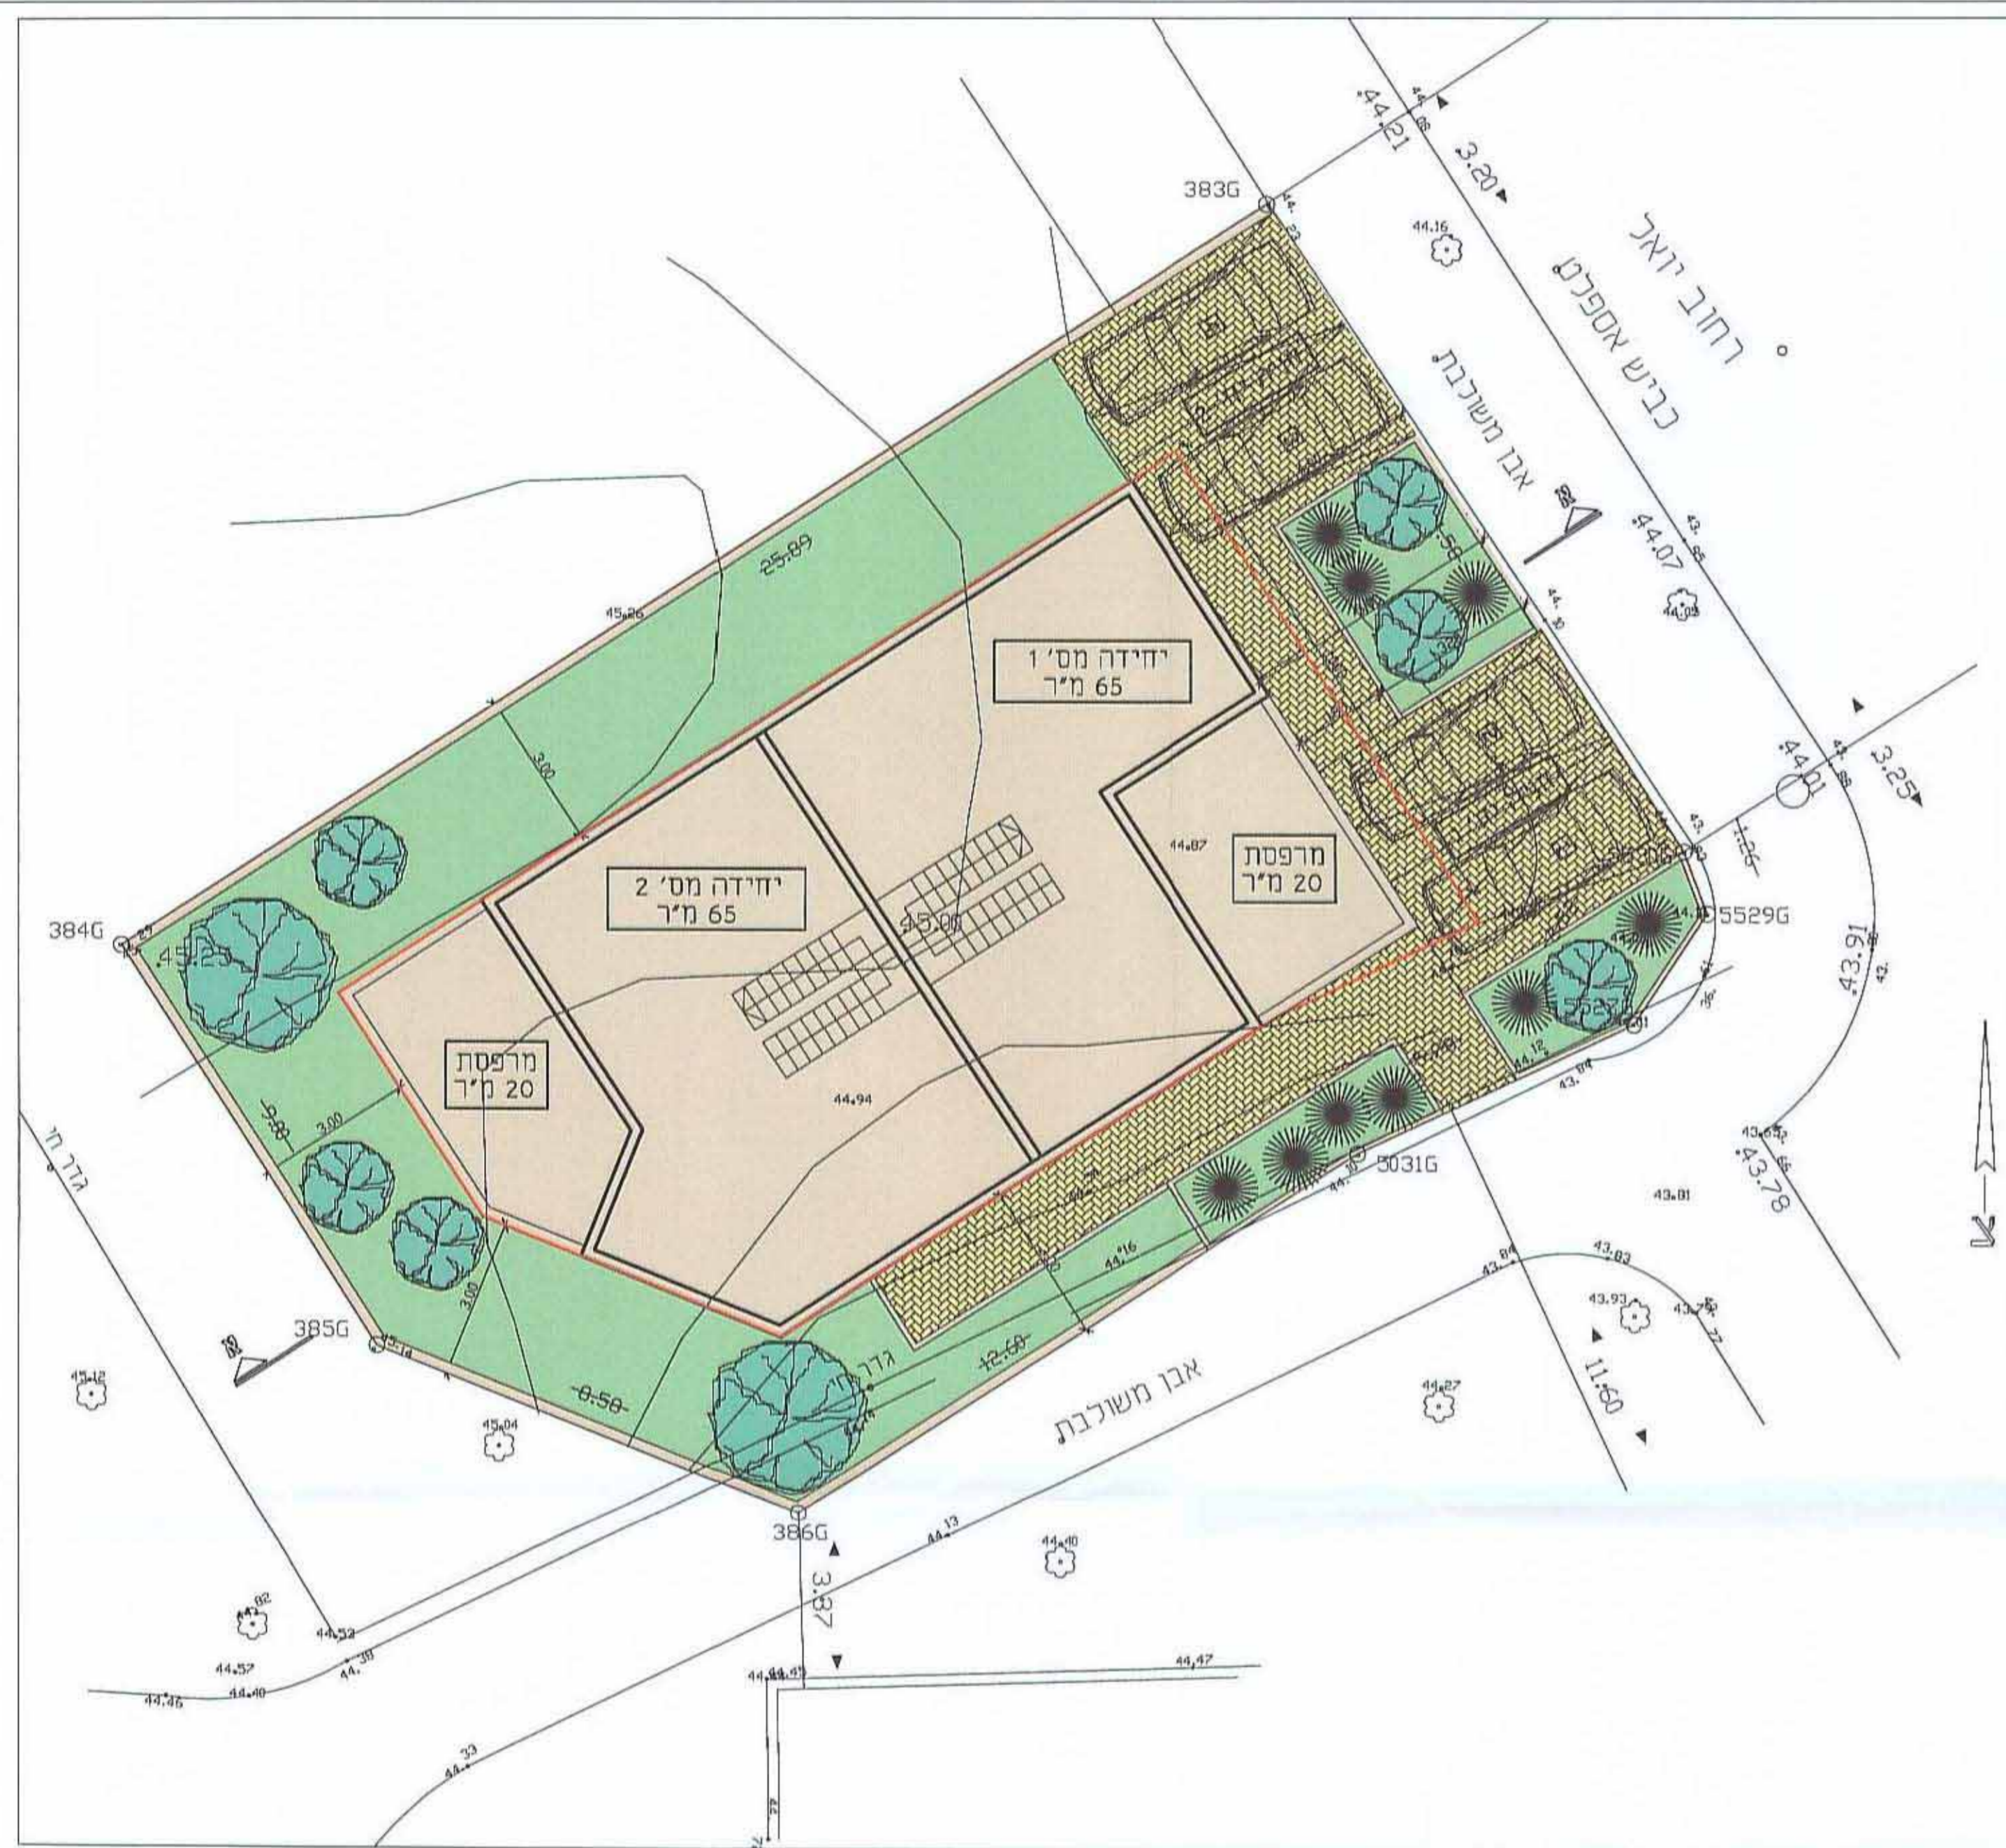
רחוב יואל
כביש אספלט
אבן משולבת
383G
44.21
3.20
44.16
44.07
44.09
3.25
25.89
45.26
3.00
יחידה מס' 1
65 מ"ר
יחידה מס' 2
65 מ"ר
מרפסת
20 מ"ר
מרפסת
20 מ"ר
44.87
45.00
44.94
384G
45.25
5529G
43.91
גדר חי
9.88
3.00
3.00
385G
45.12
45.04
8.58
12.68
גדר
44.16
5031G
43.81
43.78
43.83
43.93
11.60
44.27
אבן משולבת
386G
3.87
44.13
44.40
44.82
44.52
44.57
44.46
44.40
44.47
44.33